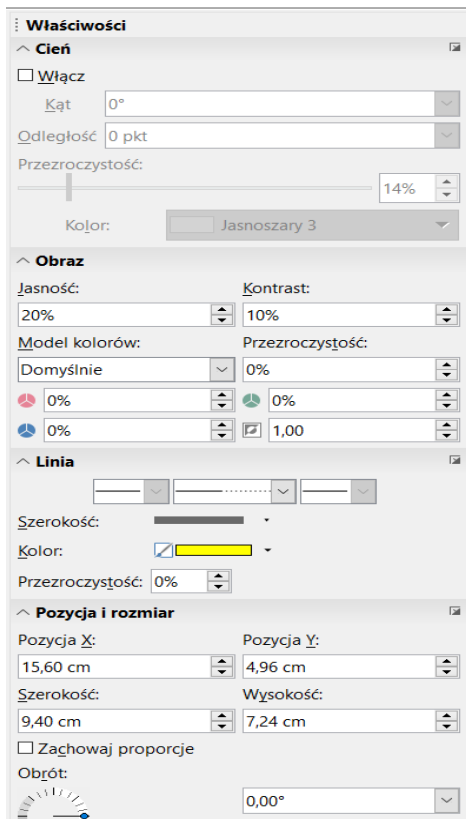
Właściwości

Cień

Włącz

Kąt 0°

Odległość 0 pkt

Przezroczystość:

14%

Kolor: Jasnoszary 3

Obraz

Jasność: Kontrast:

20% 10%

Model kolorów: Przezroczystość:

Domyślnie 0%

0% 0%

0% 1,00

Linia

Szerokość:

Kolor:

Przezroczystość: 0%

Pozycja i rozmiar

Pozycja X: Pozycja Y:

15,60 cm 4,96 cm

Szerokość: Wysokość:

9,40 cm 7,24 cm

Zachowaj proporcje

Obrót:

0,00°